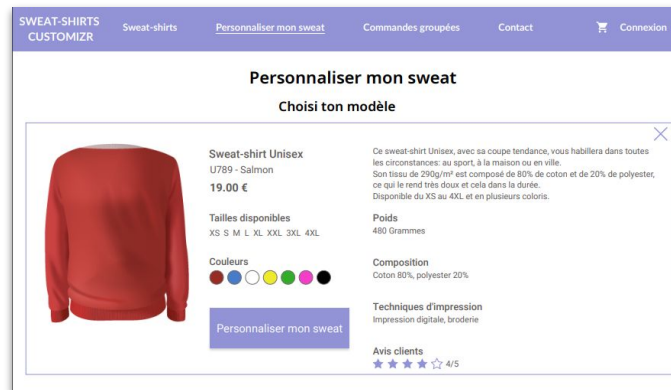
SWEAT-SHIRTS CUSTOMIZR

Sweat-shirts

Personnaliser mon sweat

Commandes groupées

Contact

Connexion

Personnaliser mon sweat

Choisi ton modèle

Sweat-shirt Unisex

U789 - Salmon

19.00 €

Tailles disponibles

XS S M L XL XXL 3XL 4XL

Couleurs

Personnaliser mon sweat

Ce sweat-shirt Unisex, avec sa coupe tendance, vous habillera dans toutes les circonstances: au sport, à la maison ou en ville.
Son tissu de 290g/m² est composé de 80% de coton et de 20% de polyester, ce qui le rend très doux et cela dans la durée.
Disponible du XS au 4XL et en plusieurs coloris.

Poids

480 Grammes

Composition

Coton 80%, polyester 20%

Techniques d'impression

Impression digitale, broderie

Avis clients

4/5